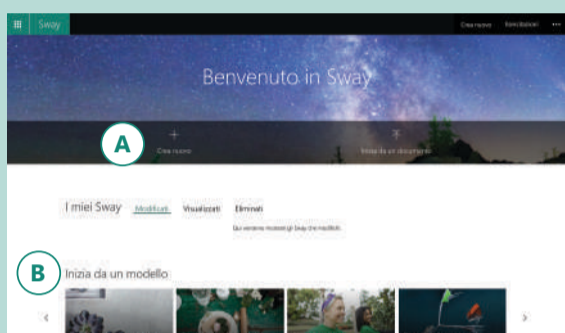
Sway

Crea nuovo   Esercitazioni   ···

Benvenuto in Sway

A

+
Crea nuovo

Inizia da un documento

I miei Sway   Modificati   Visualizzati   Eliminati

Qui verranno mostrati gli Sway che modifichi.

B

Inizia da un modello